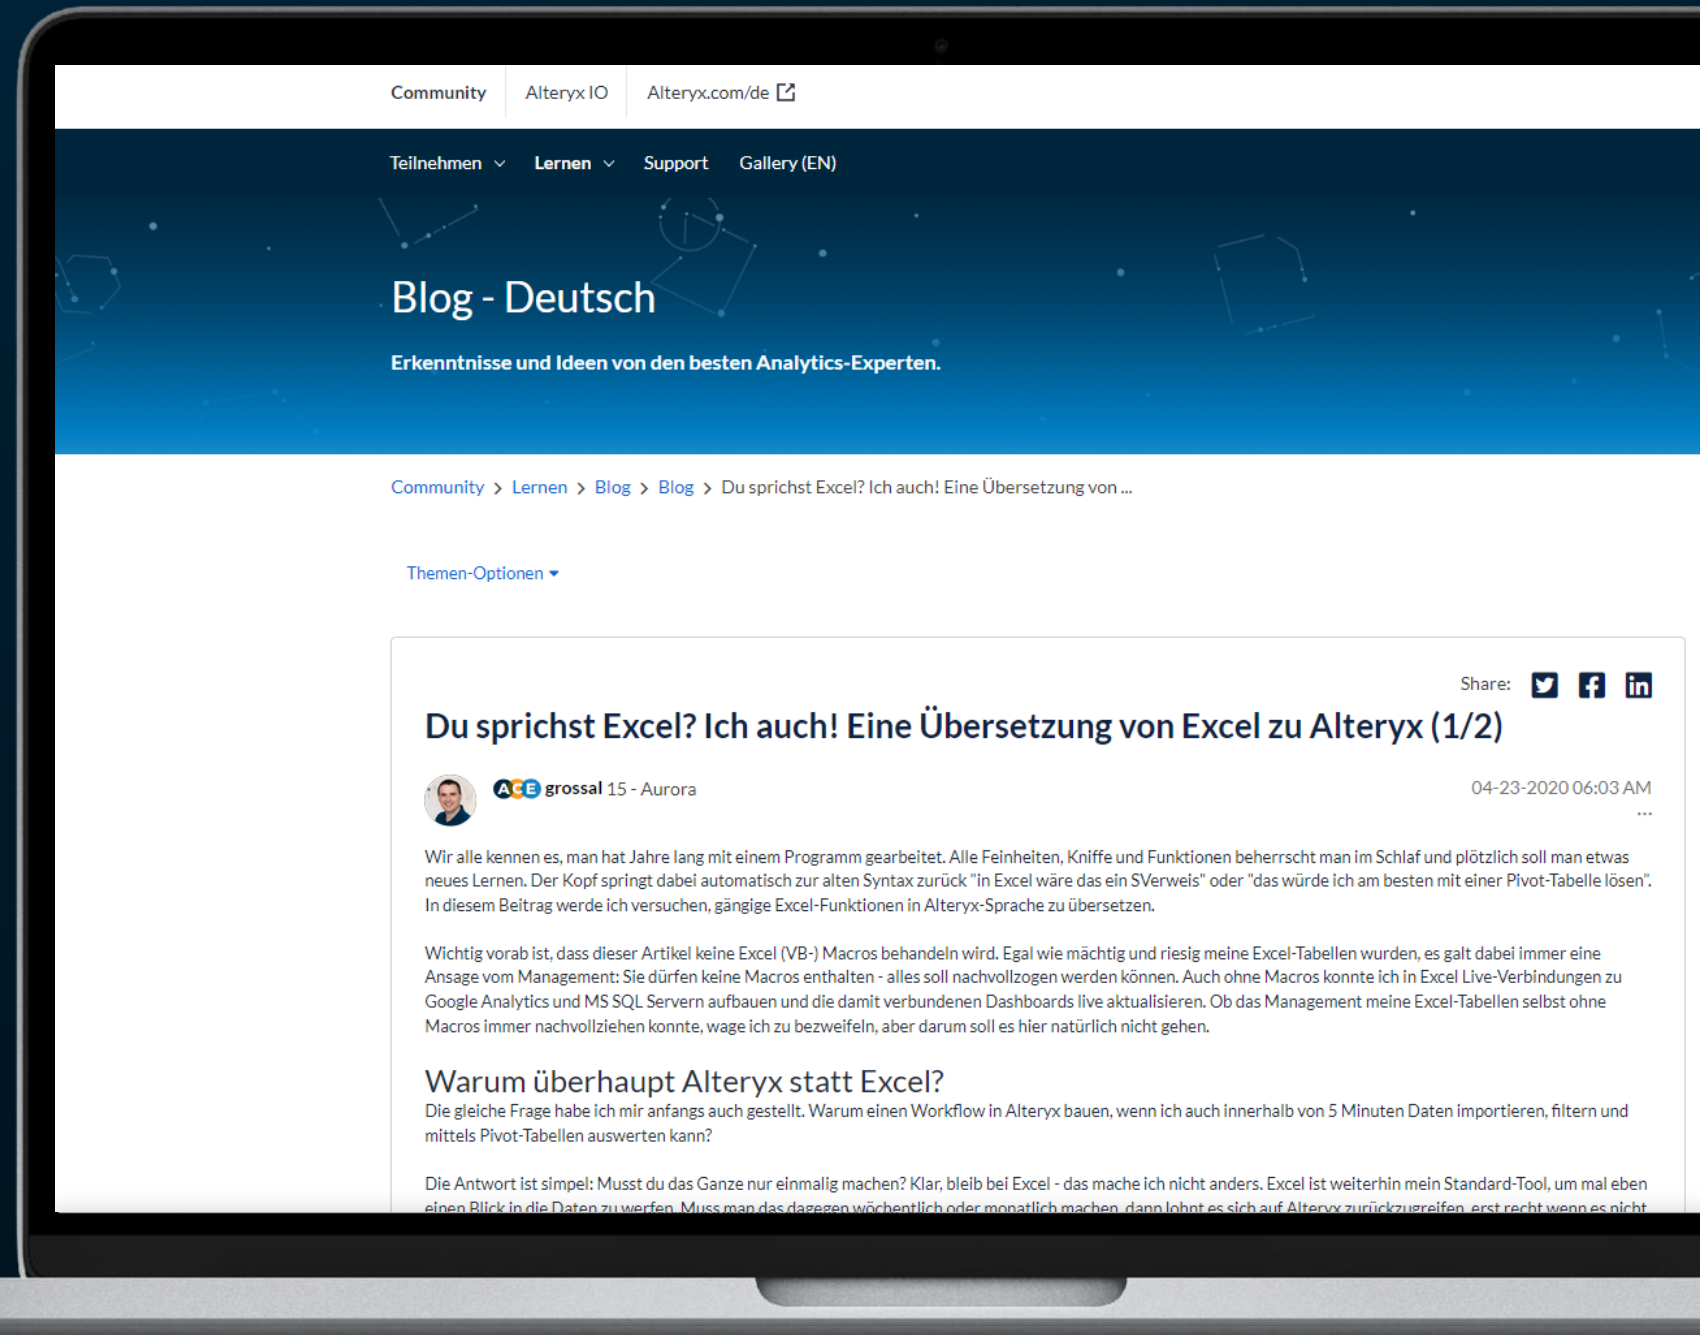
Community Alteryx IO Alteryx.com/de

Teilnehmen Lernen Support Gallery (EN)

Blog - Deutsch

Erkenntnisse und Ideen von den besten Analytics-Experten.

Community > Lernen > Blog > Blog > Du sprichst Excel? Ich auch! Eine Übersetzung von ...

Themen-Optionen

Share:

Du sprichst Excel? Ich auch! Eine Übersetzung von Excel zu Alteryx (1/2)

ACE grossal 15 - Aurora

04-23-2020 06:03 AM

Wir alle kennen es, man hat Jahre lang mit einem Programm gearbeitet. Alle Feinheiten, Kniffe und Funktionen beherrscht man im Schlaf und plötzlich soll man etwas neues Lernen. Der Kopf springt dabei automatisch zur alten Syntax zurück "in Excel wäre das ein SVerweis" oder "das würde ich am besten mit einer Pivot-Tabelle lösen". In diesem Beitrag werde ich versuchen, gängige Excel-Funktionen in Alteryx-Sprache zu übersetzen.

Wichtig vorab ist, dass dieser Artikel keine Excel (VB-) Macros behandeln wird. Egal wie mächtig und riesig meine Excel-Tabellen wurden, es galt dabei immer eine Ansage vom Management: Sie dürfen keine Macros enthalten - alles soll nachvollzogen werden können. Auch ohne Macros konnte ich in Excel Live-Verbindungen zu Google Analytics und MS SQL Servern aufbauen und die damit verbundenen Dashboards live aktualisieren. Ob das Management meine Excel-Tabellen selbst ohne Macros immer nachvollziehen konnte, wage ich zu bezweifeln, aber darum soll es hier natürlich nicht gehen.

Warum überhaupt Alteryx statt Excel?
Die gleiche Frage habe ich mir anfangs auch gestellt. Warum einen Workflow in Alteryx bauen, wenn ich auch innerhalb von 5 Minuten Daten importieren, filtern und mittels Pivot-Tabellen auswerten kann?

Die Antwort ist simpel: Musst du das Ganze nur einmalig machen? Klar, bleib bei Excel - das mache ich nicht anders. Excel ist weiterhin mein Standard-Tool, um mal eben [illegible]